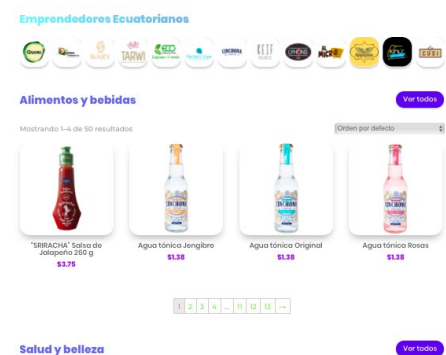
Emprendedores Ecuatorianos

TARWI

CINCHONA

Alimentos y bebidas

Ver todos

Mostrando 1–4 de 50 resultados

Orden por defecto

"SRIRACHA" Salsa de Jalapeño 260 g
$3.75

Agua tónica Jengibre
$1.38

Agua tónica Original
$1.38

Agua tónica Rosas
$1.38

1 2 3 4 … 11 12 13 →

Salud y belleza

Ver todos